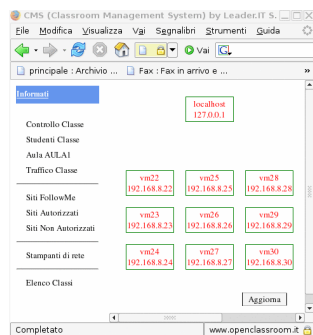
CMS (Classroom Management System) by Leader.IT S...

File Modifica Visualizza Vai Segnalibri Strumenti Guida

Vai

principale : Archivio ... Fax : Fax in arrivo e ...

Informati

Controllo Classe
Studenti Classe
Aula AULA1
Traffico Classe

Siti FollowMe
Siti Autorizzati
Siti Non Autorizzati

Stampanti di rete

Elenco Classi

localhost
127.0.0.1

vm22
192.168.8.22

vm25
192.168.8.25

vm28
192.168.8.28

vm23
192.168.8.23

vm26
192.168.8.26

vm29
192.168.8.29

vm24
192.168.8.24

vm27
192.168.8.27

vm30
192.168.8.30

Aggiorna

Completato

www.openclassroom.it